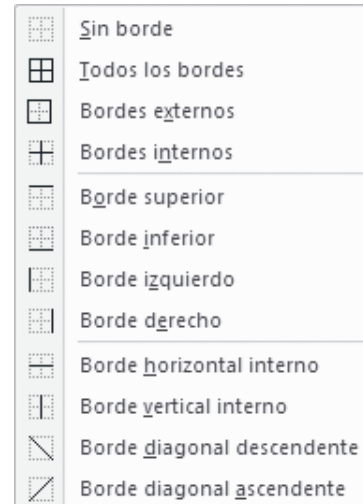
Sin borde
Todos los bordes
Bordes externos
Bordes internos
Borde superior
Borde inferior
Borde izquierdo
Borde derecho
Borde horizontal interno
Borde vertical interno
Borde diagonal descendente
Borde diagonal ascendente